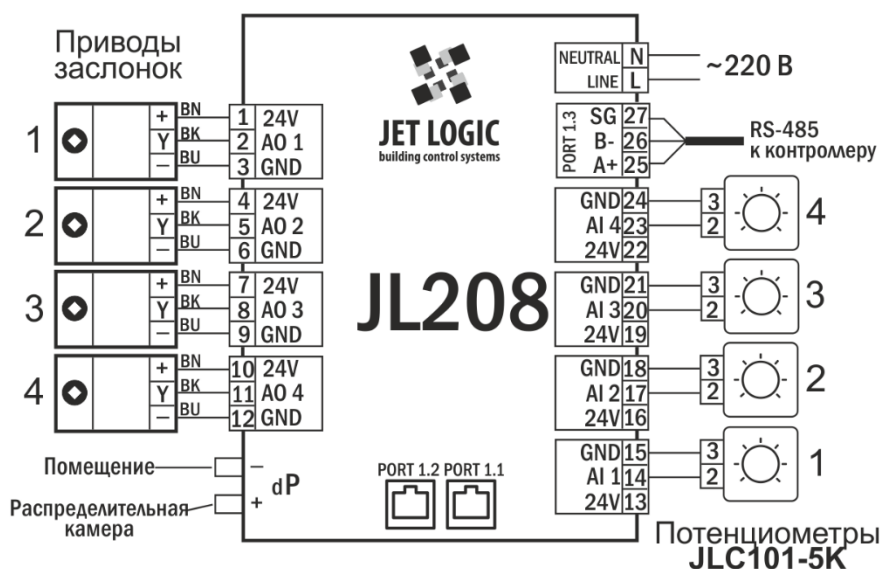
Приводы заслонок

1
+ BN 1 24V
Y BK 2 AO 1
— BU 3 GND

2
+ BN 4 24V
Y BK 5 AO 2
— BU 6 GND

3
+ BN 7 24V
Y BK 8 AO 3
— BU 9 GND

4
+ BN 10 24V
Y BK 11 AO 4
— BU 12 GND

Помещение —
Распределительная камера +
dP

JET LOGIC
building control systems

JL208

PORT 1.2 PORT 1.1

NEUTRAL N
LINE L
~220 В

PORT 1.3
SG 27
B- 26
A+ 25
RS-485 к контроллеру

GND 24 3
AI 4 23 2
24V 22
4

GND 21 3
AI 3 20 2
24V 19
3

GND 18 3
AI 2 17 2
24V 16
2

GND 15 3
AI 1 14 2
24V 13
1

Потенциометры
JLC101-5K